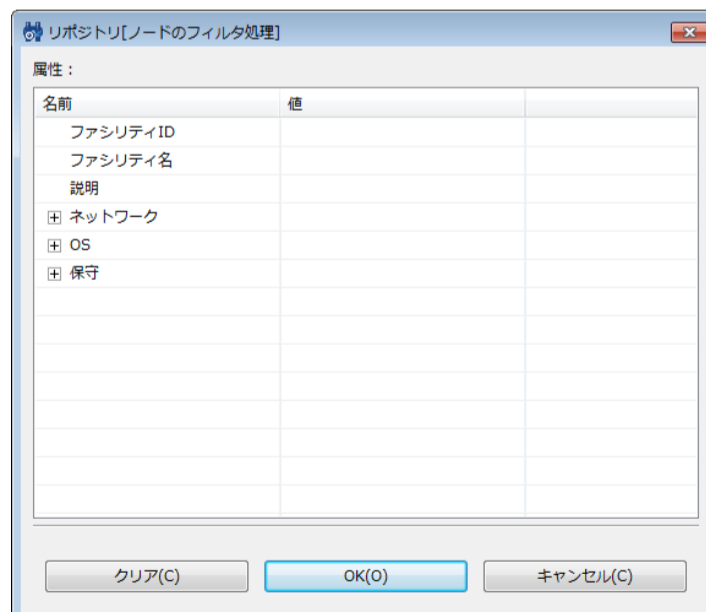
リポジトリ[ノードのフィルタ処理]

属性：

| 名前 | 値 | |
|---|---|---|
| ファシリティID | | |
| ファシリティ名 | | |
| 説明 | | |
| ⊞ ネットワーク | | |
| ⊞ OS | | |
| ⊞ 保守 | | |

クリア(C)
OK(O)
キャンセル(C)